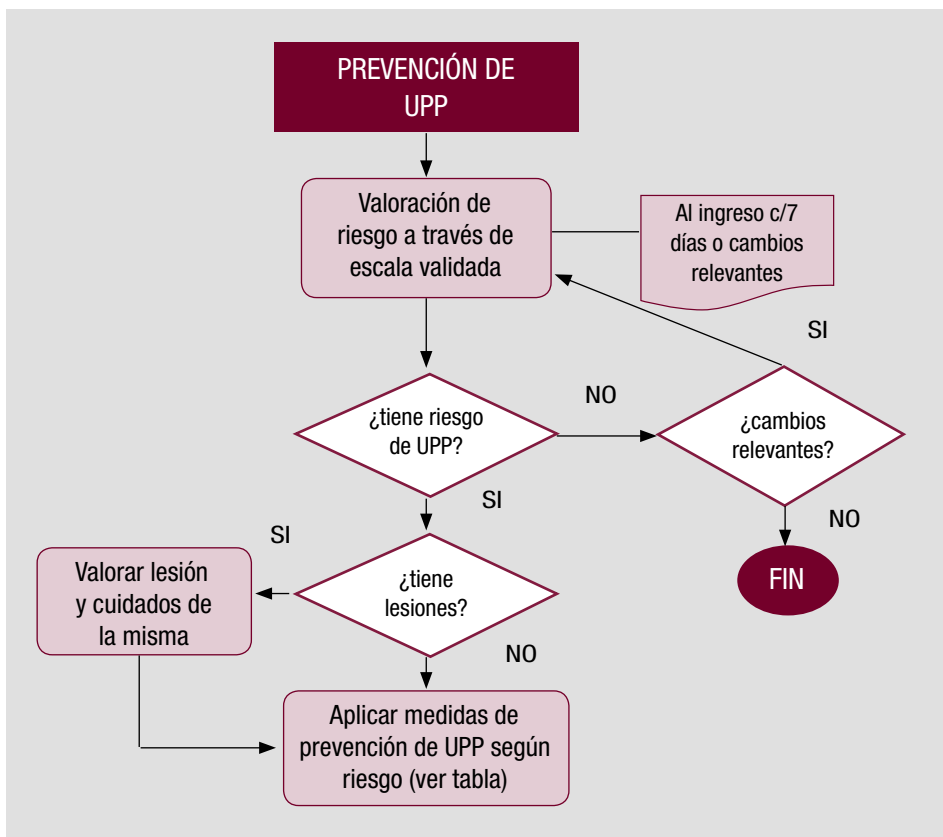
PREVENCIÓN DE UPP

Valoración de riesgo a través de escala validada

Al ingreso c/7 días o cambios relevantes

SI

NO

¿tiene riesgo de UPP?

¿cambios relevantes?

SI

NO

SI

FIN

Valorar lesión y cuidados de la misma

¿tiene lesiones?

NO

Aplicar medidas de prevención de UPP según riesgo (ver tabla)